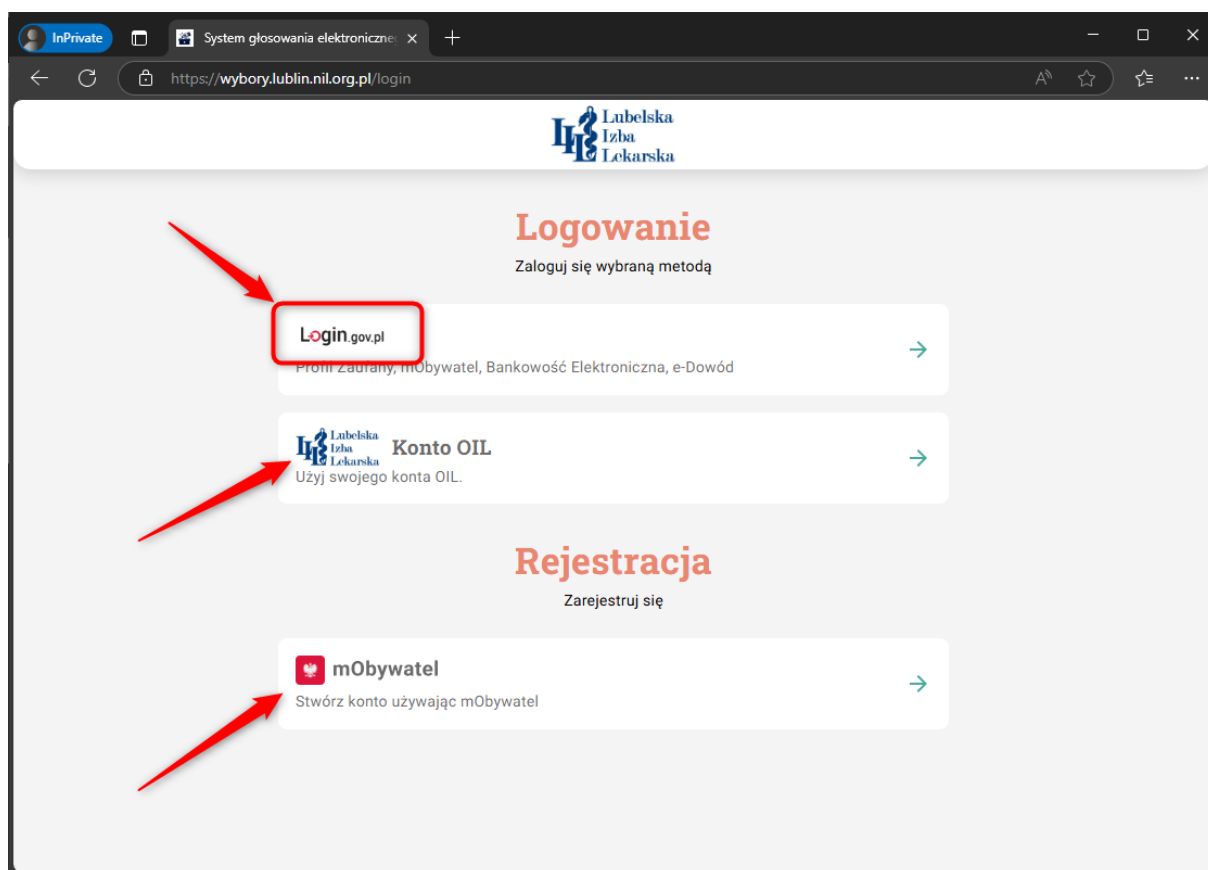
InPrivate
System głosowania elektroniczneg
https://wybory.lublin.nil.org.pl/login

Lubelska Izba Lekarska

Logowanie
Zaloguj się wybraną metodą

Login.gov.pl
Profil Zaufany, mObywatel, Bankowość Elektroniczna, e-Dowód

Lubelska Izba Lekarska Konto OIL
Użyj swojego konta OIL.

Rejestracja
Zarejestruj się

mObywatel
Stwórz konto używając mObywatel